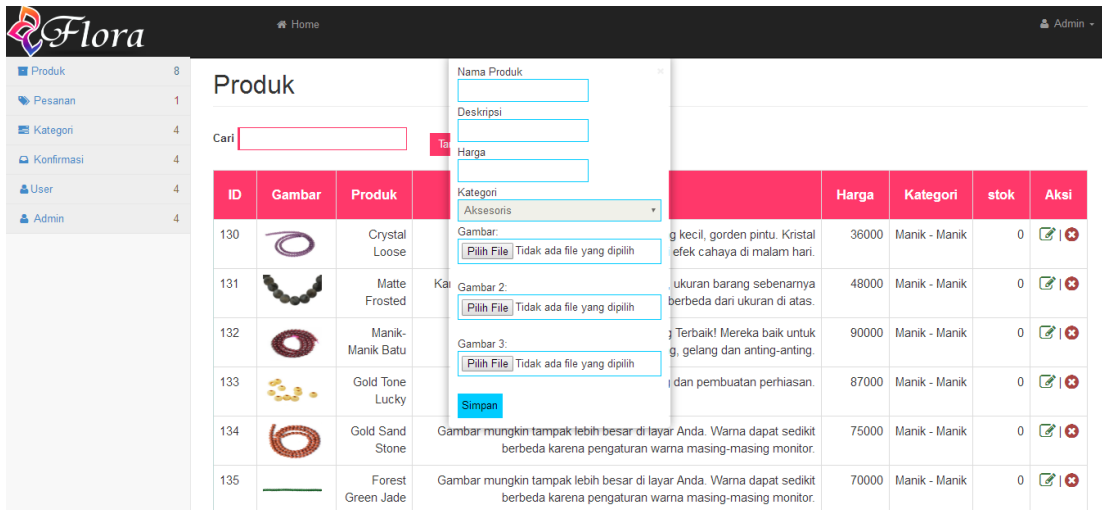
Flora

Home

Admin

Produk 8
Pesanan 1
Kategori 4
Konfirmasi 4
User 4
Admin 4

Produk

Cari

Ta

Nama Produk

Deskripsi

Harga

Kategori
Aksesoris

Gambar:
Pilih File Tidak ada file yang dipilih

Gambar 2:
Pilih File Tidak ada file yang dipilih

Gambar 3:
Pilih File Tidak ada file yang dipilih

Simpan

| ID | Gambar | Produk | | Harga | Kategori | stok | Aksi |
|---|---|---|---|---|---|---|---|
| 130 | | Crystal Loose | g kecil, gorden pintu. Kristal efek cahaya di malam hari. | 36000 | Manik - Manik | 0 | |
| 131 | | Matte Frosted | Ka ukuran barang sebenarnya berbeda dari ukuran di atas. | 48000 | Manik - Manik | 0 | |
| 132 | | Manik-Manik Batu | g Terbaik! Mereka baik untuk g, gelang dan anting-anting. | 90000 | Manik - Manik | 0 | |
| 133 | | Gold Tone Lucky | dan pembuatan perhiasan. | 87000 | Manik - Manik | 0 | |
| 134 | | Gold Sand Stone | Gambar mungkin tampak lebih besar di layar Anda. Warna dapat sedikit berbeda karena pengaturan warna masing-masing monitor. | 75000 | Manik - Manik | 0 | |
| 135 | | Forest Green Jade | Gambar mungkin tampak lebih besar di layar Anda. Warna dapat sedikit berbeda karena pengaturan warna masing-masing monitor. | 70000 | Manik - Manik | 0 | |